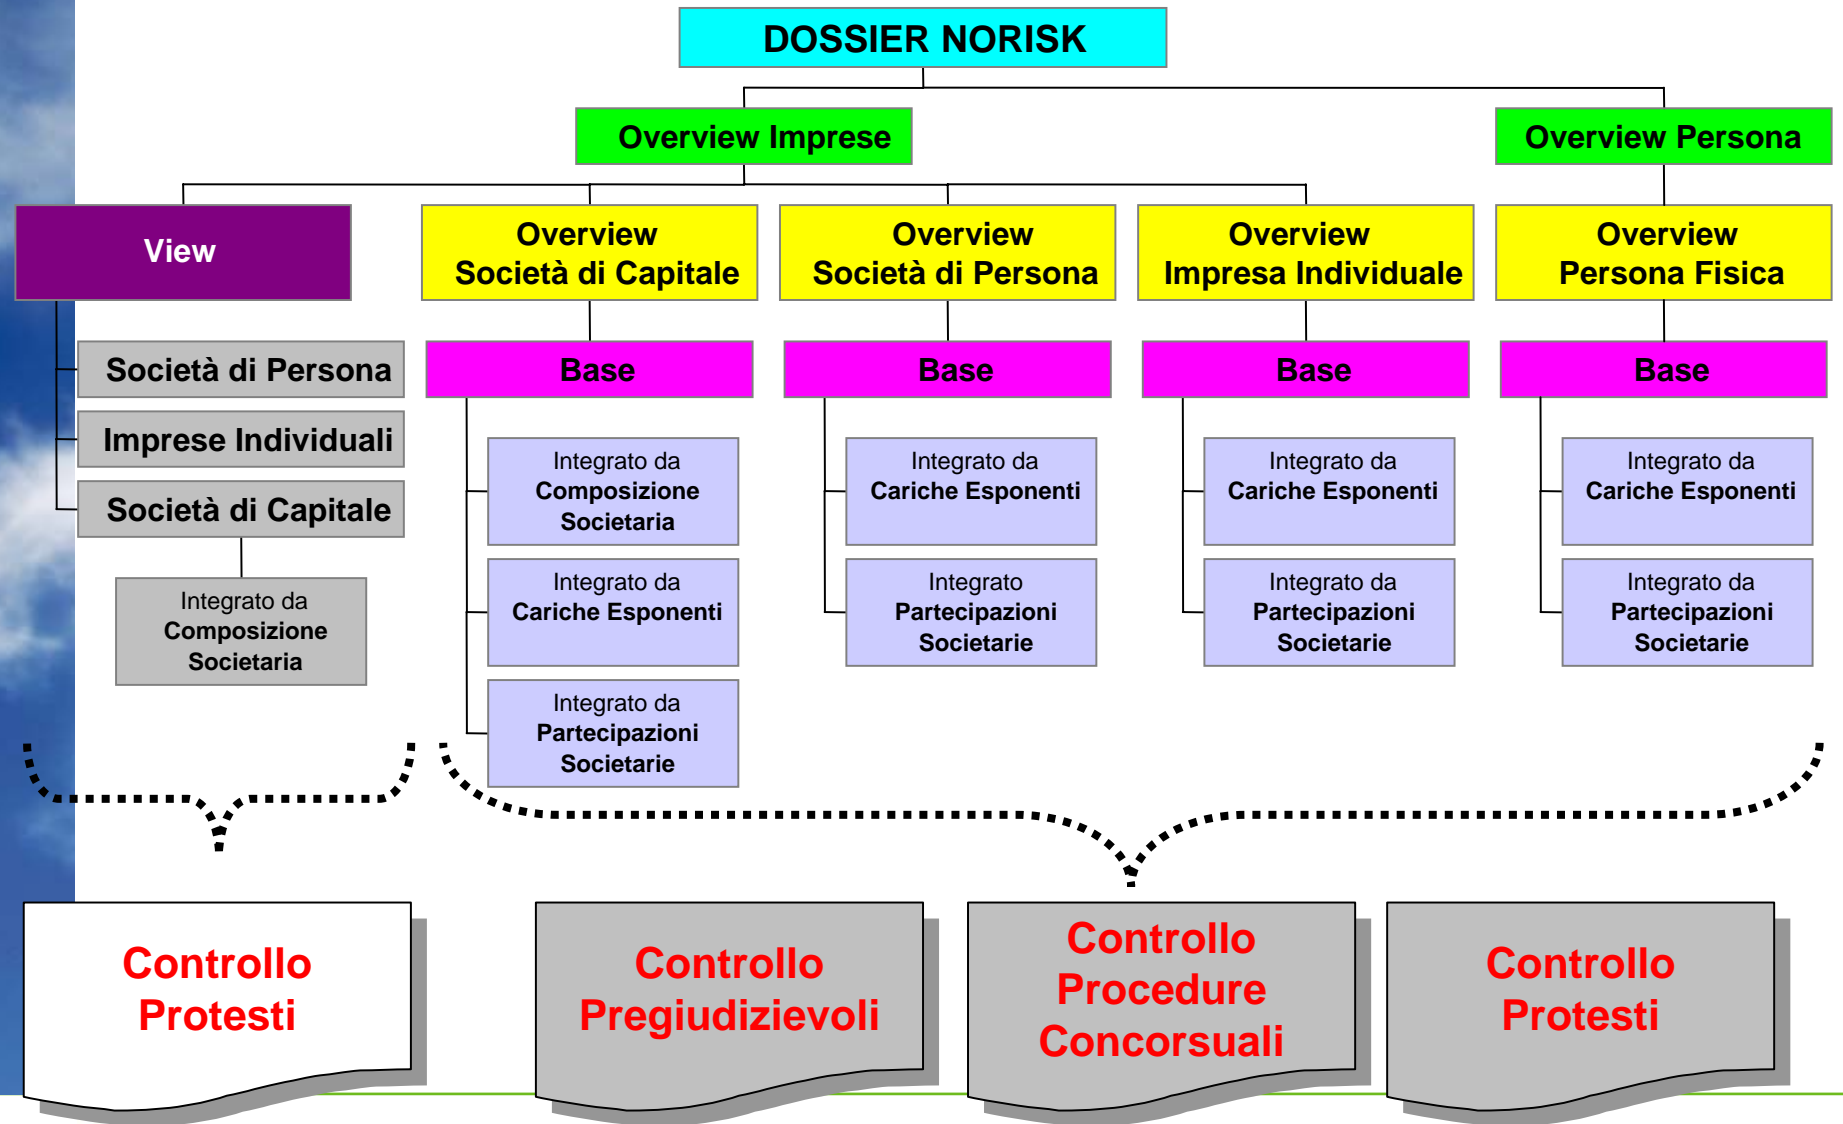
DOSSIER NORISK

Overview Imprese

Overview Persona

View

Società di Persona

Imprese Individuali

Società di Capitale

Integrato da Composizione Societaria

Overview Società di Capitale

Base

Integrato da Composizione Societaria

Integrato da Cariche Esponenti

Integrato da Partecipazioni Societarie

Overview Società di Persona

Base

Integrato da Cariche Esponenti

Integrato Partecipazioni Societarie

Overview Impresa Individuale

Base

Integrato da Cariche Esponenti

Integrato da Partecipazioni Societarie

Overview Persona Fisica

Base

Integrato da Cariche Esponenti

Integrato da Partecipazioni Societarie

Controllo Protesti

Controllo Pregiudizievoli

Controllo Procedure Concorsuali

Controllo Protesti